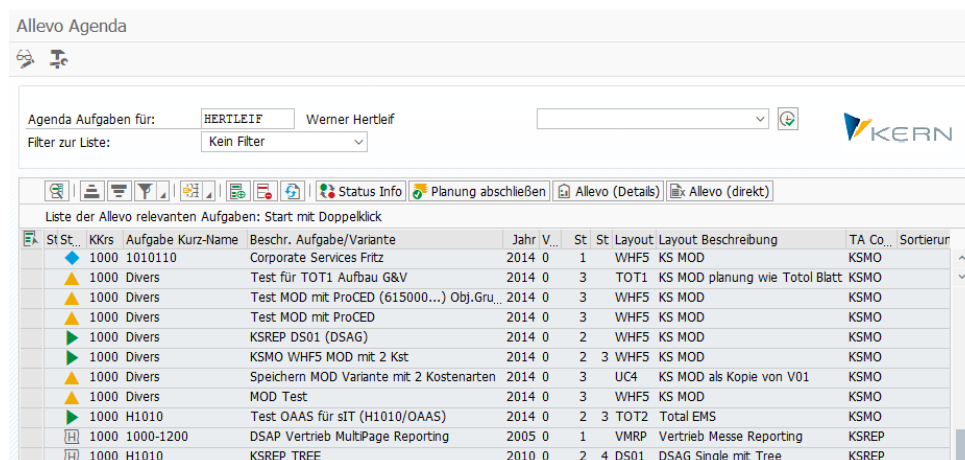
Allevo Agenda

Agenda Aufgaben für: HERTLEIF Werner Hertleif

Filter zur Liste: Kein Filter

KERN

Status Info | Planung abschließen | Allevo (Details) | Allevo (direkt)

Liste der Allevo relevanten Aufgaben: Start mit Doppelklick

| St | St... | KKrs | Aufgabe Kurz-Name | Beschr. Aufgabe/Variante | Jahr | V... | St | St | Layout | Layout Beschreibung | TA Co... | Sortierun |
|---|---|---|---|---|---|---|---|---|---|---|---|---|
| | | 1000 | 1010110 | Corporate Services Fritz | 2014 | 0 | 1 | | WHF5 | KS MOD | KSMO | |
| | | 1000 | Divers | Test für TOT1 Aufbau G&V | 2014 | 0 | 3 | | TOT1 | KS MOD planung wie Totol Blatt | KSMO | |
| | | 1000 | Divers | Test MOD mit ProCED (615000...) Obj.Gru... | 2014 | 0 | 3 | | WHF5 | KS MOD | KSMO | |
| | | 1000 | Divers | Test MOD mit ProCED | 2014 | 0 | 3 | | WHF5 | KS MOD | KSMO | |
| | | 1000 | Divers | KSREP DS01 (DSAG) | 2014 | 0 | 2 | | WHF5 | KS MOD | KSMO | |
| | | 1000 | Divers | KSMO WHF5 MOD mit 2 Kst | 2014 | 0 | 2 | 3 | WHF5 | KS MOD | KSMO | |
| | | 1000 | Divers | Speichern MOD Variante mit 2 Kostenarten | 2014 | 0 | 3 | | UC4 | KS MOD als Kopie von V01 | KSMO | |
| | | 1000 | Divers | MOD Test | 2014 | 0 | 3 | | WHF5 | KS MOD | KSMO | |
| | | 1000 | H1010 | Test OAAS für sIT (H1010/OAAS) | 2014 | 0 | 2 | 3 | TOT2 | Total EMS | KSMO | |
| | H | 1000 | 1000-1200 | DSAP Vertrieb MultiPage Reporting | 2005 | 0 | 1 | | VMRP | Vertrieb Messe Reporting | KSREP | |
| | H | 1000 | H1010 | KSREP TREE | 2010 | 0 | 2 | 4 | DS01 | DSAG Single mit Tree | KSREP | |